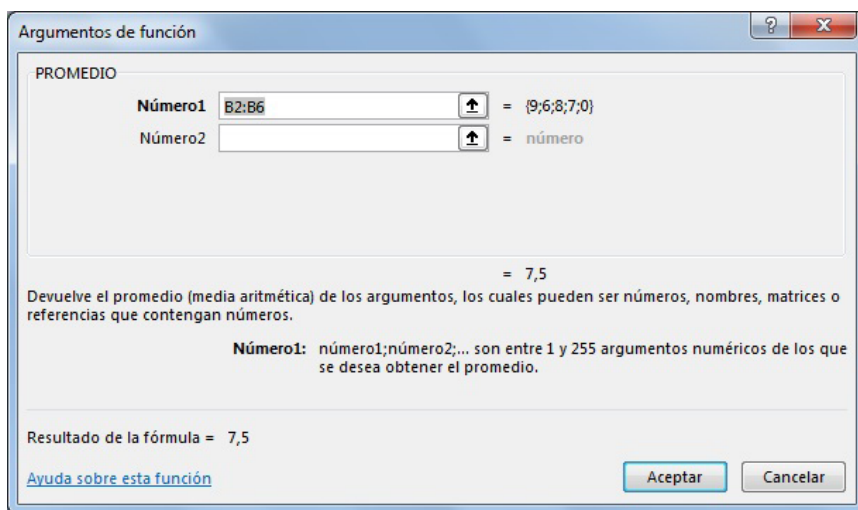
Argumentos de función

?

X

PROMEDIO

Número1 B2:B6 = {9;6;8;7;0}

Número2 = número

= 7,5

Devuelve el promedio (media aritmética) de los argumentos, los cuales pueden ser números, nombres, matrices o referencias que contengan números.

Número1: número1;número2;... son entre 1 y 255 argumentos numéricos de los que se desea obtener el promedio.

Resultado de la fórmula = 7,5

Ayuda sobre esta función

Aceptar

Cancelar